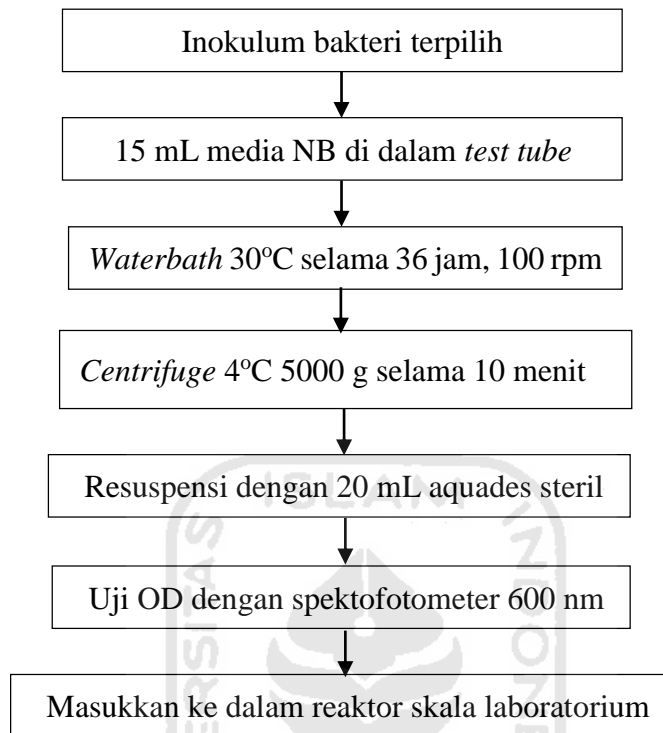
Inokulum bakteri terpilih

15 mL media NB di dalam test tube

Waterbath 30$^{o}$C selama 36 jam, 100 rpm

Centrifuge 4$^{o}$C 5000 g selama 10 menit

Resuspensi dengan 20 mL aquades steril

Uji OD dengan spektofotometer 600 nm

Masukkan ke dalam reaktor skala laboratorium